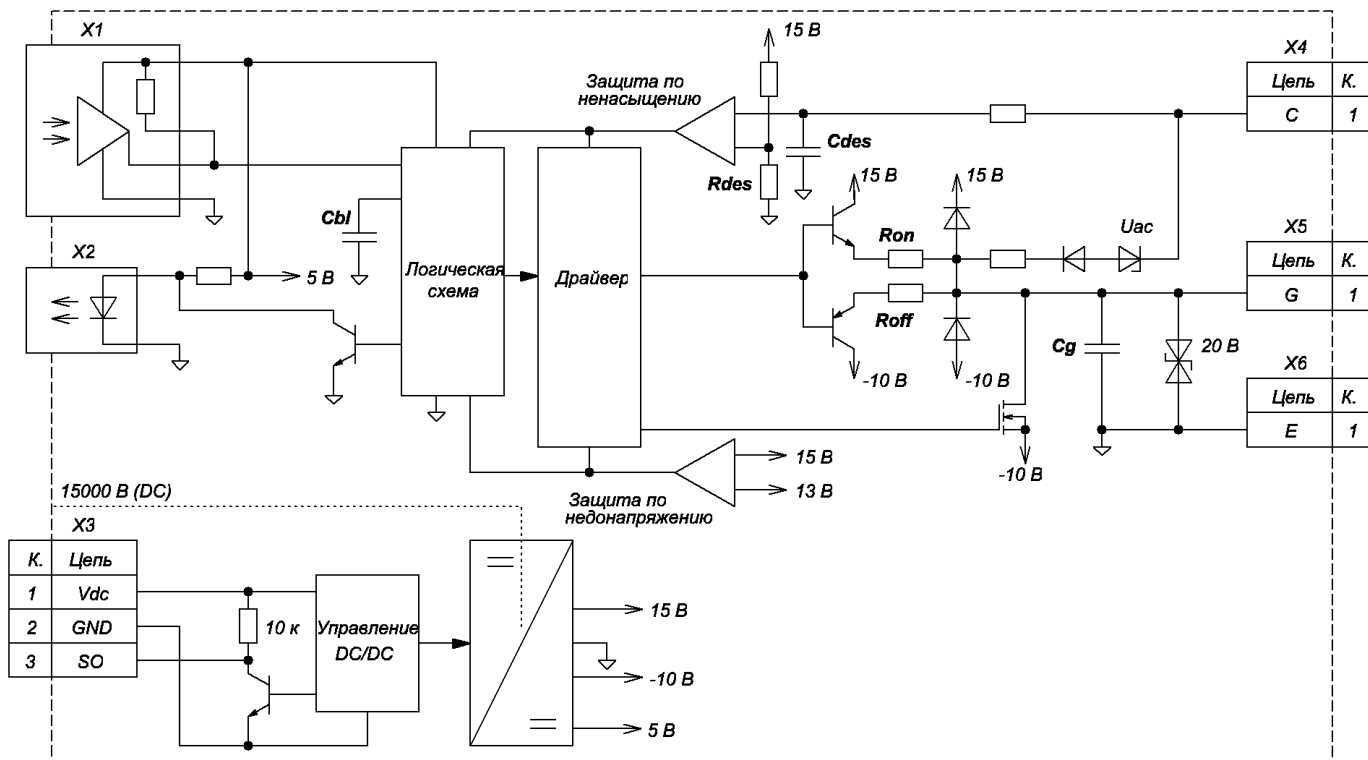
X1

15 В

X4

Защита по ненасыщению

| Цепь | К. |
|---|---|
| C | 1 |

Cdes

Rdes

15 В

15 В

Cbl

Ron

Uac

X2

X5

| Цепь | К. |
|---|---|
| G | 1 |

5 В

Логическая схема

Драйвер

Roff

Cg

20 В

-10 В

-10 В

X6

| Цепь | К. |
|---|---|
| E | 1 |

-10 В

15 В

13 В

15000 В (DC)

Защита по недонапряжению

X3

| К. | Цепь |
|---|---|
| 1 | Vdc |
| 2 | GND |
| 3 | SO |

10 к

Управление DC/DC

15 В

-10 В

5 В